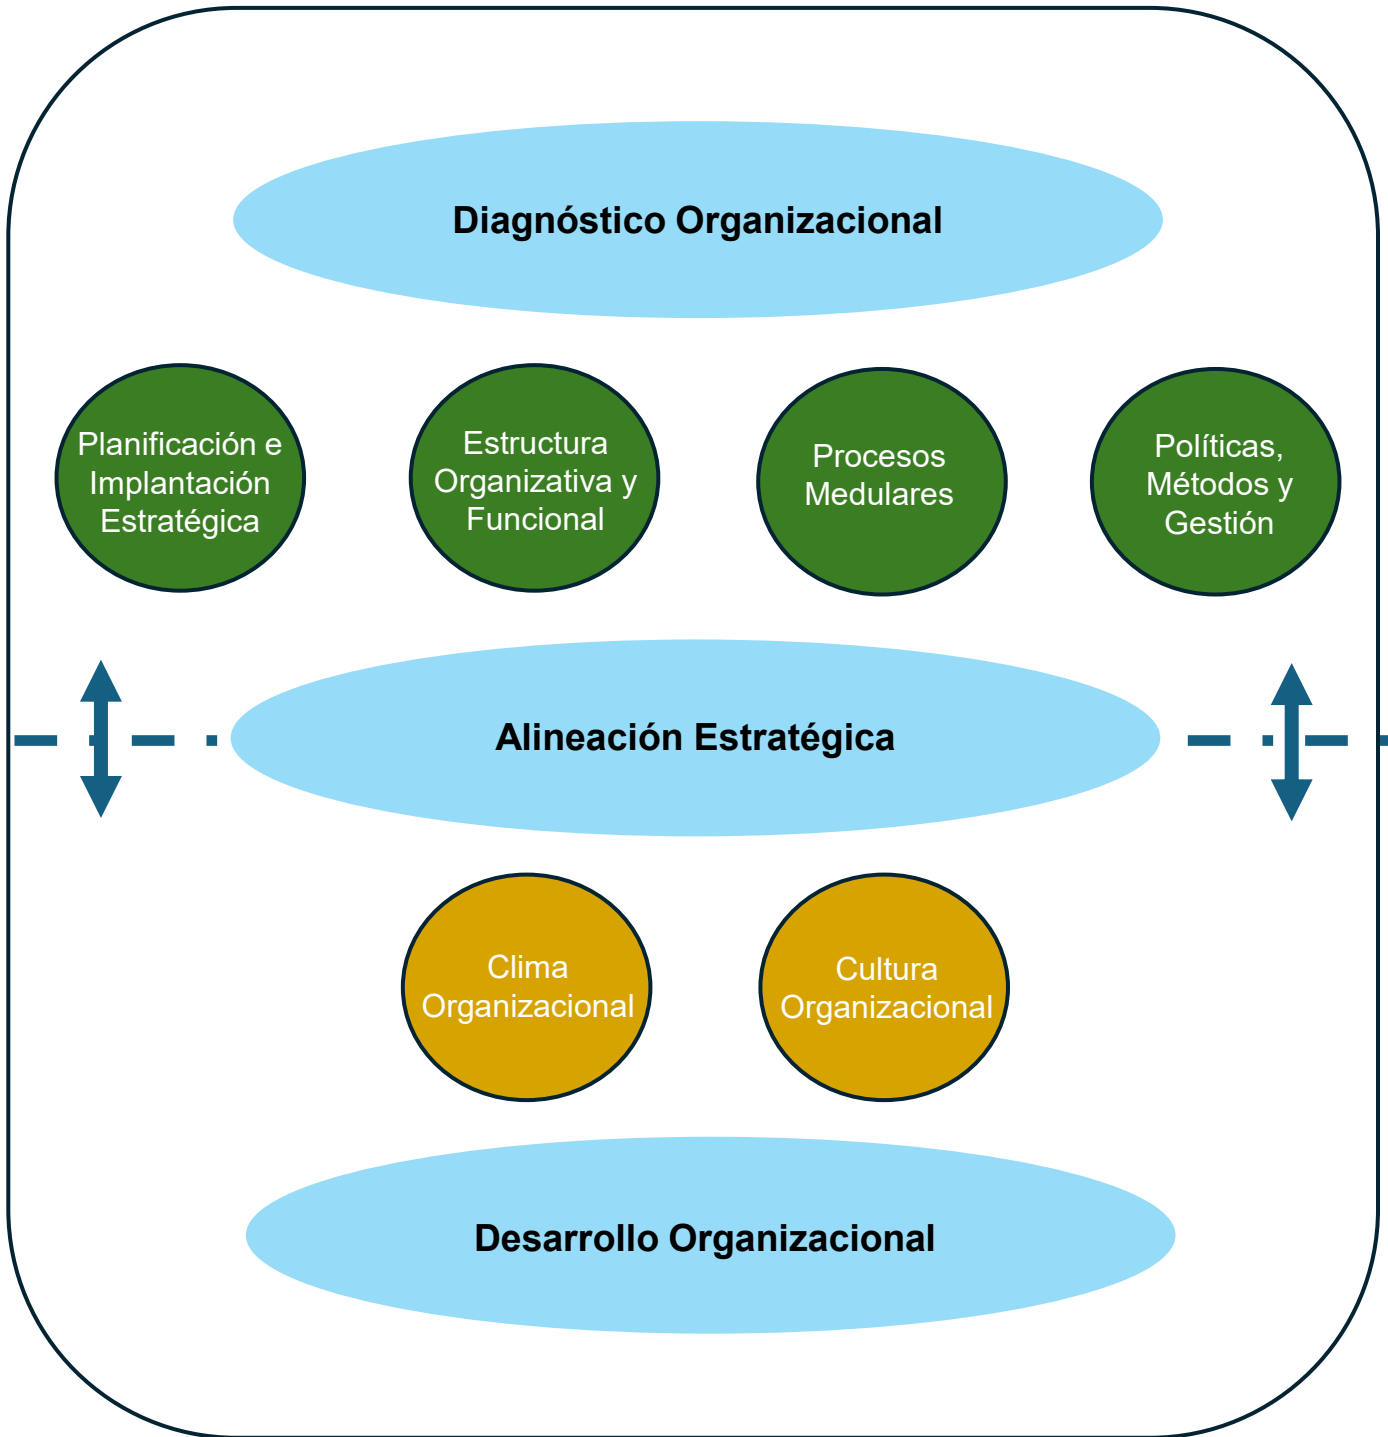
Diagnóstico Organizacional

Planificación e Implantación Estratégica

Estructura Organizativa y Funcional

Procesos Medulares

Políticas, Métodos y Gestión

Alineación Estratégica

Clima Organizacional

Cultura Organizacional

Desarrollo Organizacional